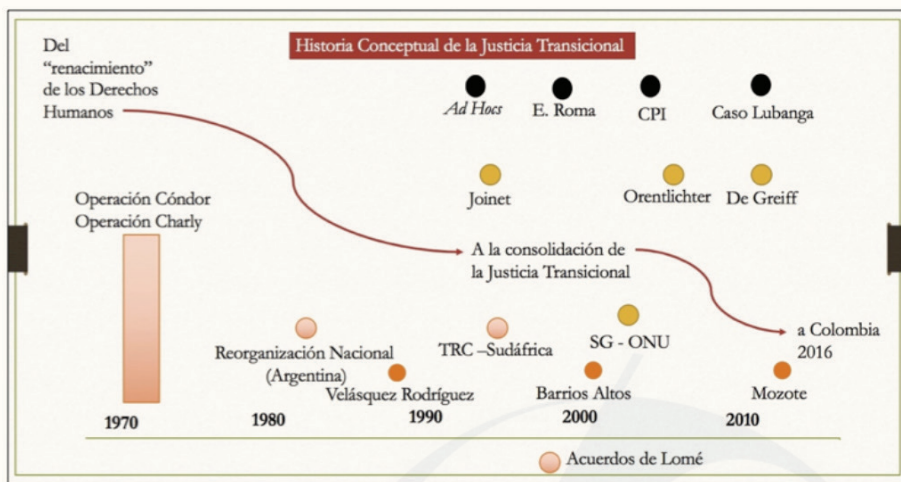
Historia Conceptual de la Justicia Transicional

Del "renacimiento" de los Derechos Humanos

*Ad Hocs* E. Roma CPI Caso Lubanga

Joinet Orentlichter De Greiff

Operación Cóndor Operación Charly

A la consolidación de la Justicia Transicional

a Colombia 2016

Reorganización Nacional (Argentina)

TRC –Sudáfrica

SG - ONU

Velásquez Rodríguez

Barrios Altos

Mozote

1970 1980 1990 2000 2010

Acuerdos de Lomé